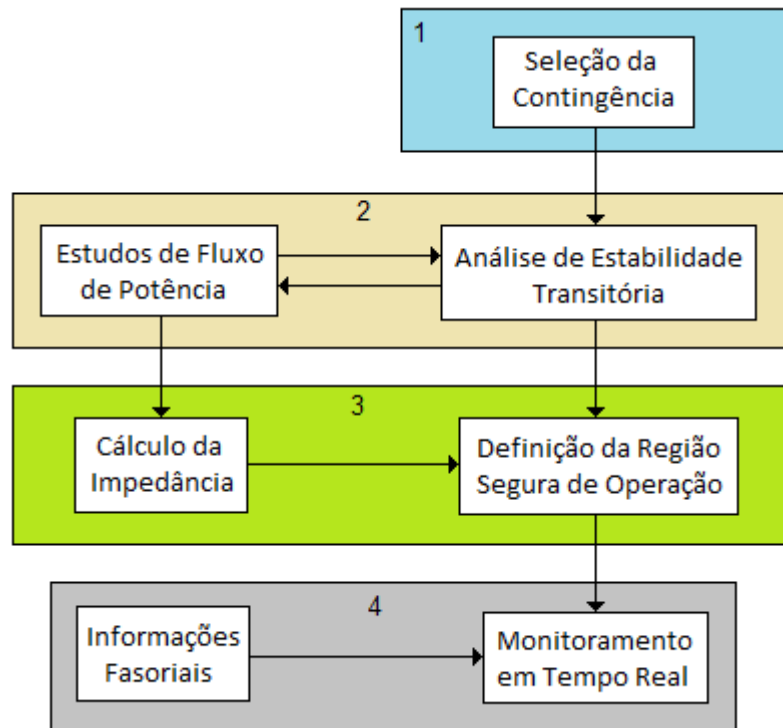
1

Seleção da Contingência

2

Estudos de Fluxo de Potência

Análise de Estabilidade Transitória

3

Cálculo da Impedância

Definição da Região Segura de Operação

4

Informações Fasoriais

Monitoramento em Tempo Real